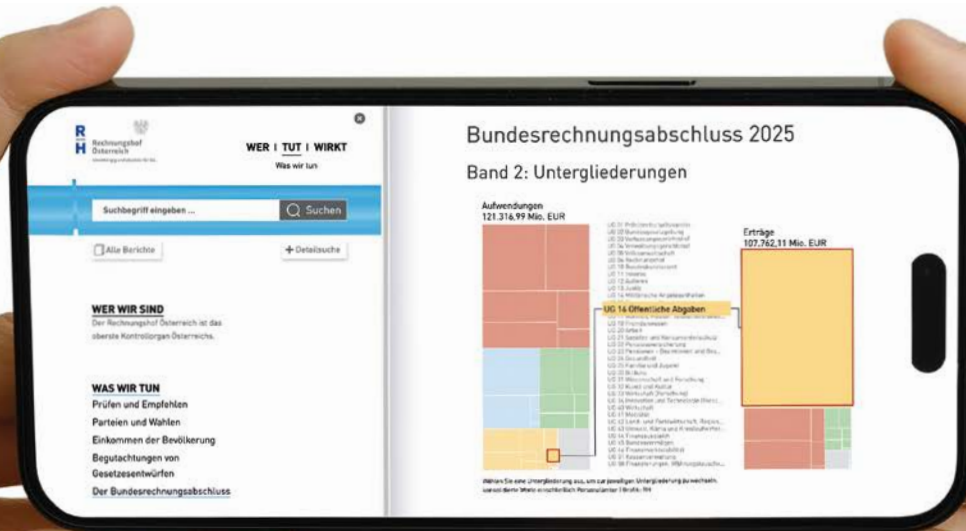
R
H
Rechnungshof Österreich
Unabhängig und objektiv für Sie.

WER | TUT | WIRKT
Was wir tun

Suchbegriff eingeben ...
Suchen

Alle Berichte
+ Detailsuche

WER WIR SIND
Der Rechnungshof Österreich ist das oberste Kontrollorgan Österreichs.

WAS WIR TUN
Prüfen und Empfehlen
Parteien und Wahlen
Einkommen der Bevölkerung
Begutachtungen von Gesetzesentwürfen
Der Bundesrechnungsabschluss

Bundesrechnungsabschluss 2025

Band 2: Untergliederungen

Aufwendungen
121.316,99 Mio. EUR

Erträge
107.762,11 Mio. EUR

UG 14 Öffentliche Abgaben

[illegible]